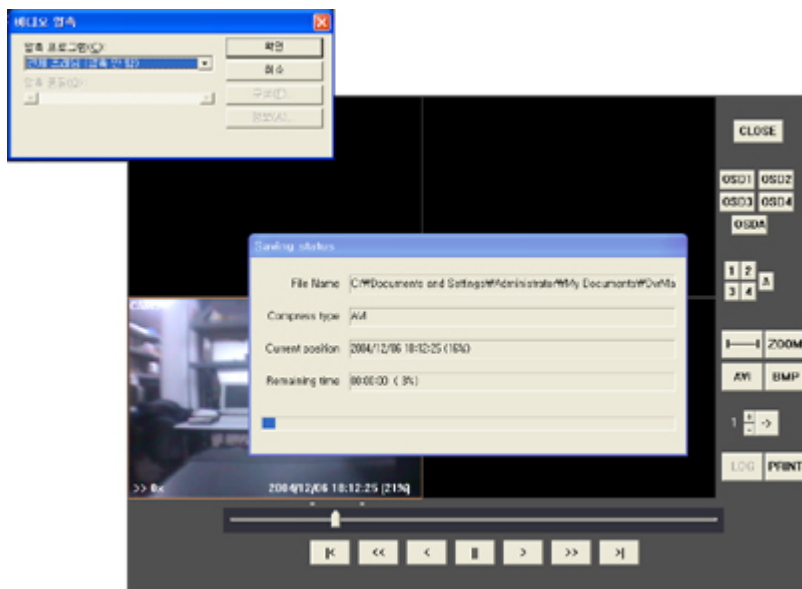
비디오 압축

압축 프로그램(C):

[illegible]

압축 품질(Q):

확인

취소

구성(F)...

정보(A)...

CLOSE

OSD1 OSD2

OSD3 OSD4

OSDA

1 2

3 4

Saving status

File Name C:\Documents and Settings\Administrator\My Documents\DvrMa

Compress type AVI

Current position 2004/12/06 18:12:25 (16%)

Remaining time 00:00:00 ( 3%)

ZOOM

AVI BMP

1

->

LOG PRINT

>> 0x

2004/12/06 18:12:25 (21%)

|<

<<

<

||

>

>>

>|